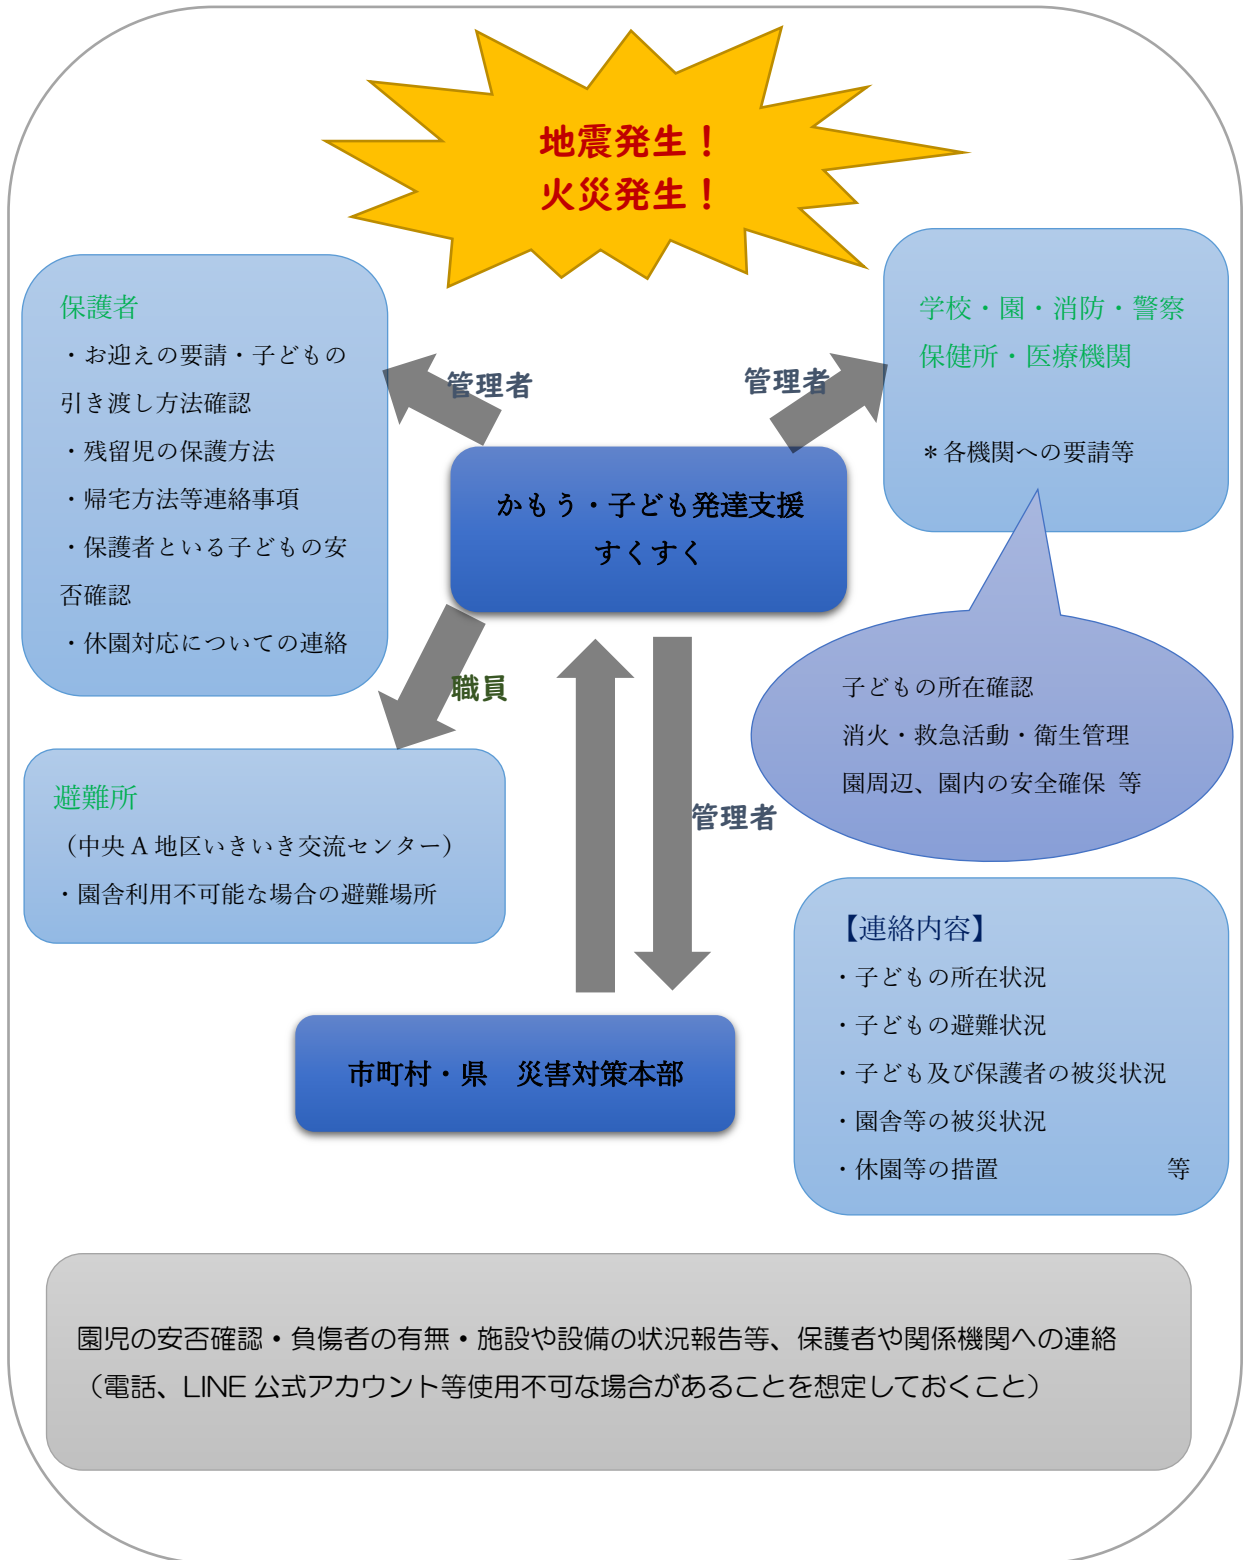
地震発生！
火災発生！

保護者
・お迎えの要請・子どもの引き渡し方法確認
・残留児の保護方法
・帰宅方法等連絡事項
・保護者といる子どもの安否確認
・休園対応についての連絡

管理者

管理者

学校・園・消防・警察
保健所・医療機関

＊各機関への要請等

かもう・子ども発達支援
すくすく

子どもの所在確認
消火・救急活動・衛生管理
園周辺、園内の安全確保 等

職員

避難所
（中央 A 地区いきいき交流センター）
・園舎利用不可能な場合の避難場所

管理者

【連絡内容】
・子どもの所在状況
・子どもの避難状況
・子ども及び保護者の被災状況
・園舎等の被災状況
・休園等の措置 等

市町村・県 災害対策本部

園児の安否確認・負傷者の有無・施設や設備の状況報告等、保護者や関係機関への連絡
（電話、LINE 公式アカウント等使用不可な場合があることを想定しておくこと）